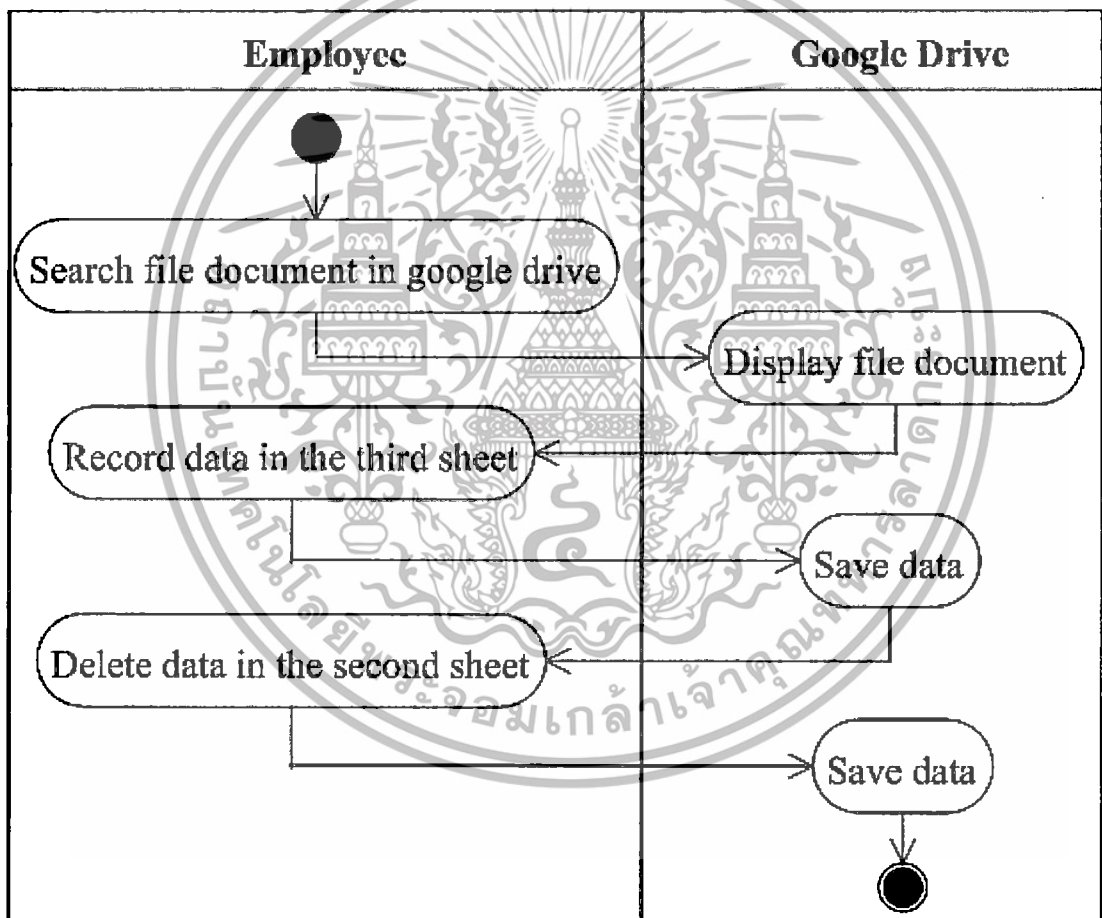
Employee

Google Drive

Search file document in google drive

Display file document

Record data in the third sheet

Save data

Delete data in the second sheet

Save data

มหาวิทยาลัยเทคโนโลยีพระจอมเกล้าเจ้าคุณทหารลาดกระบัง